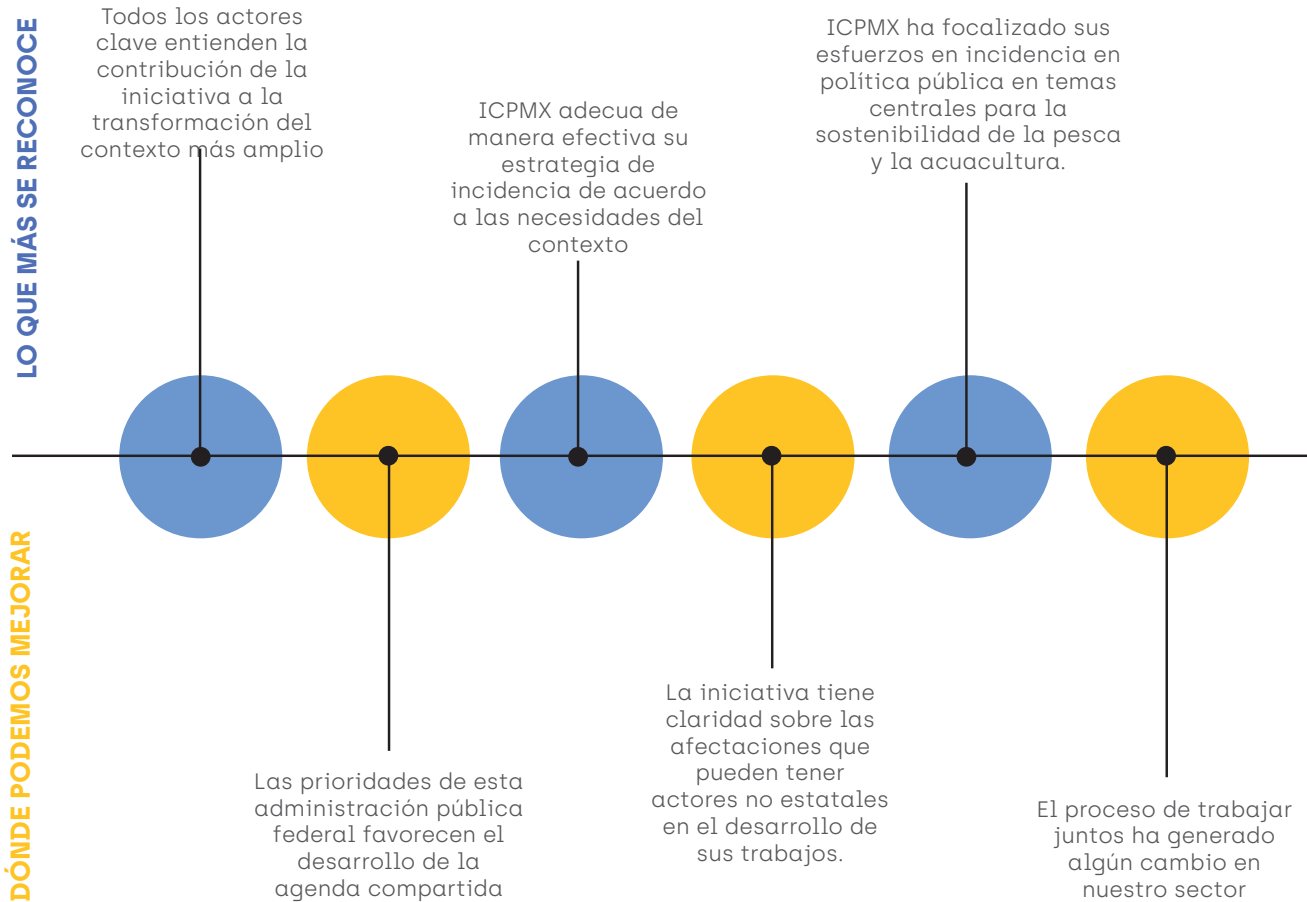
LO QUE MÁS SE RECONOCE

Todos los actores clave entienden la contribución de la iniciativa a la transformación del contexto más amplio

ICPMX adecua de manera efectiva su estrategia de incidencia de acuerdo a las necesidades del contexto

ICPMX ha focalizado sus esfuerzos en incidencia en política pública en temas centrales para la sostenibilidad de la pesca y la acuacultura.

DÓNDE PODEMOS MEJORAR

Las prioridades de esta administración pública federal favorecen el desarrollo de la agenda compartida

La iniciativa tiene claridad sobre las afectaciones que pueden tener actores no estatales en el desarrollo de sus trabajos.

El proceso de trabajar juntos ha generado algún cambio en nuestro sector